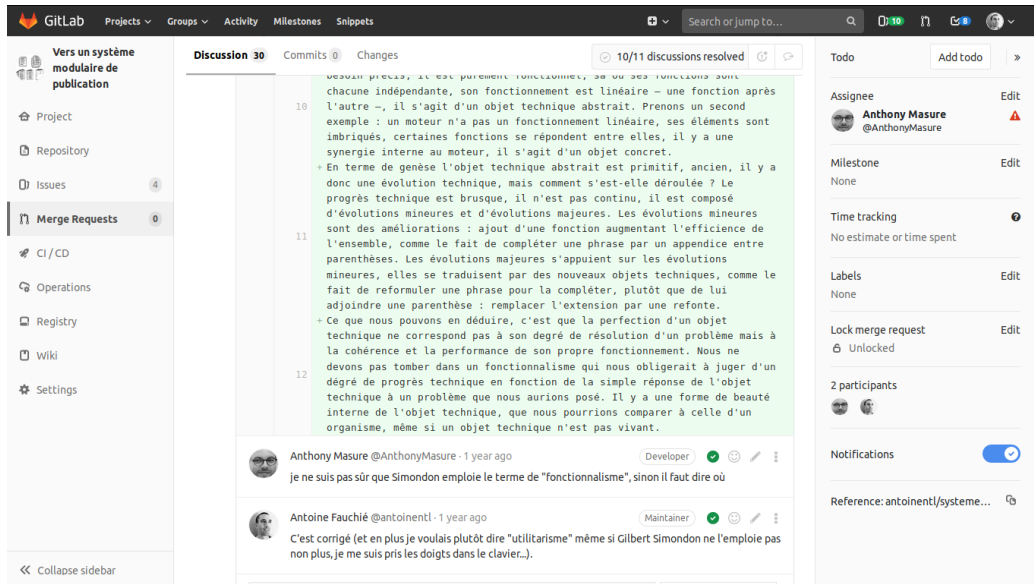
GitLab Projects Groups Activity Milestones Snippets Search or jump to… 10 8

Vers un système modulaire de publication

Project
Repository
Issues 4
Merge Requests 0
CI / CD
Operations
Registry
Wiki
Settings

Collapse sidebar

Discussion 30 Commits 0 Changes 10/11 discussions resolved

besoin précis, il est purement fonctionnel, sa ou ses fonctions sont chacune indépendante, son fonctionnement est linéaire – une fonction après l'autre –, il s'agit d'un objet technique abstrait. Prenons un second exemple : un moteur n'a pas un fonctionnement linéaire, ses éléments sont imbriqués, certaines fonctions se répondent entre elles, il y a une synergie interne au moteur, il s'agit d'un objet concret.

10

11

+ En terme de genèse l'objet technique abstrait est primitif, ancien, il y a donc une évolution technique, mais comment s'est-elle déroulée ? Le progrès technique est brusque, il n'est pas continu, il est composé d'évolutions mineures et d'évolutions majeures. Les évolutions mineures sont des améliorations : ajout d'une fonction augmentant l'efficience de l'ensemble, comme le fait de compléter une phrase par un appendice entre parenthèses. Les évolutions majeures s'appuient sur les évolutions mineures, elles se traduisent par des nouveaux objets techniques, comme le fait de reformuler une phrase pour la compléter, plutôt que de lui adjoindre une parenthèse : remplacer l'extension par une refonte.

12

+ Ce que nous pouvons en déduire, c'est que la perfection d'un objet technique ne correspond pas à son degré de résolution d'un problème mais à la cohérence et la performance de son propre fonctionnement. Nous ne devons pas tomber dans un fonctionnalisme qui nous obligerait à juger d'un degré de progrès technique en fonction de la simple réponse de l'objet technique à un problème que nous aurions posé. Il y a une forme de beauté interne de l'objet technique, que nous pourrions comparer à celle d'un organisme, même si un objet technique n'est pas vivant.

Anthony Masure @AnthonyMasure · 1 year ago Developer
je ne suis pas sûr que Simondon emploie le terme de "fonctionnalisme", sinon il faut dire où

Antoine Fauchié @antoinentl · 1 year ago Maintainer
C'est corrigé (et en plus je voulais plutôt dire "utilitarisme" même si Gilbert Simondon ne l'emploie pas non plus, je me suis pris les doigts dans le clavier...).

Todo Add todo
Assignee Edit
Anthony Masure
@AnthonyMasure
Milestone Edit
None
Time tracking
No estimate or time spent
Labels Edit
None
Lock merge request Edit
Unlocked
2 participants
Notifications
Reference: antoinentl/systeme…